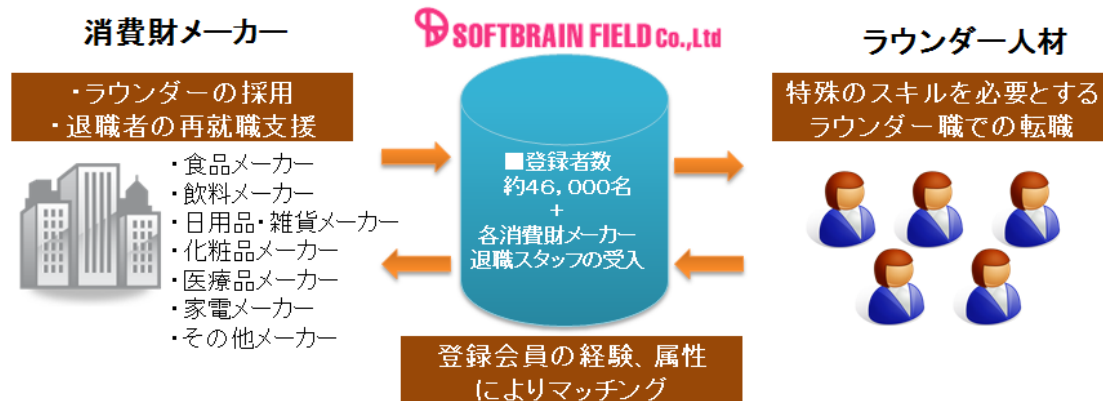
消費財メーカー

SOFTBRAIN FIELD Co.,Ltd

ラウンダー人材

・ラウンダーの採用
・退職者の再就職支援

・食品メーカー
・飲料メーカー
・日用品・雑貨メーカー
・化粧品メーカー
・医療品メーカー
・家電メーカー
・その他メーカー

■登録者数
約46,000名
+
各消費財メーカー
退職スタッフの受入

特殊のスキルを必要とする
ラウンダー職での転職

登録会員の経験、属性
によりマッチング